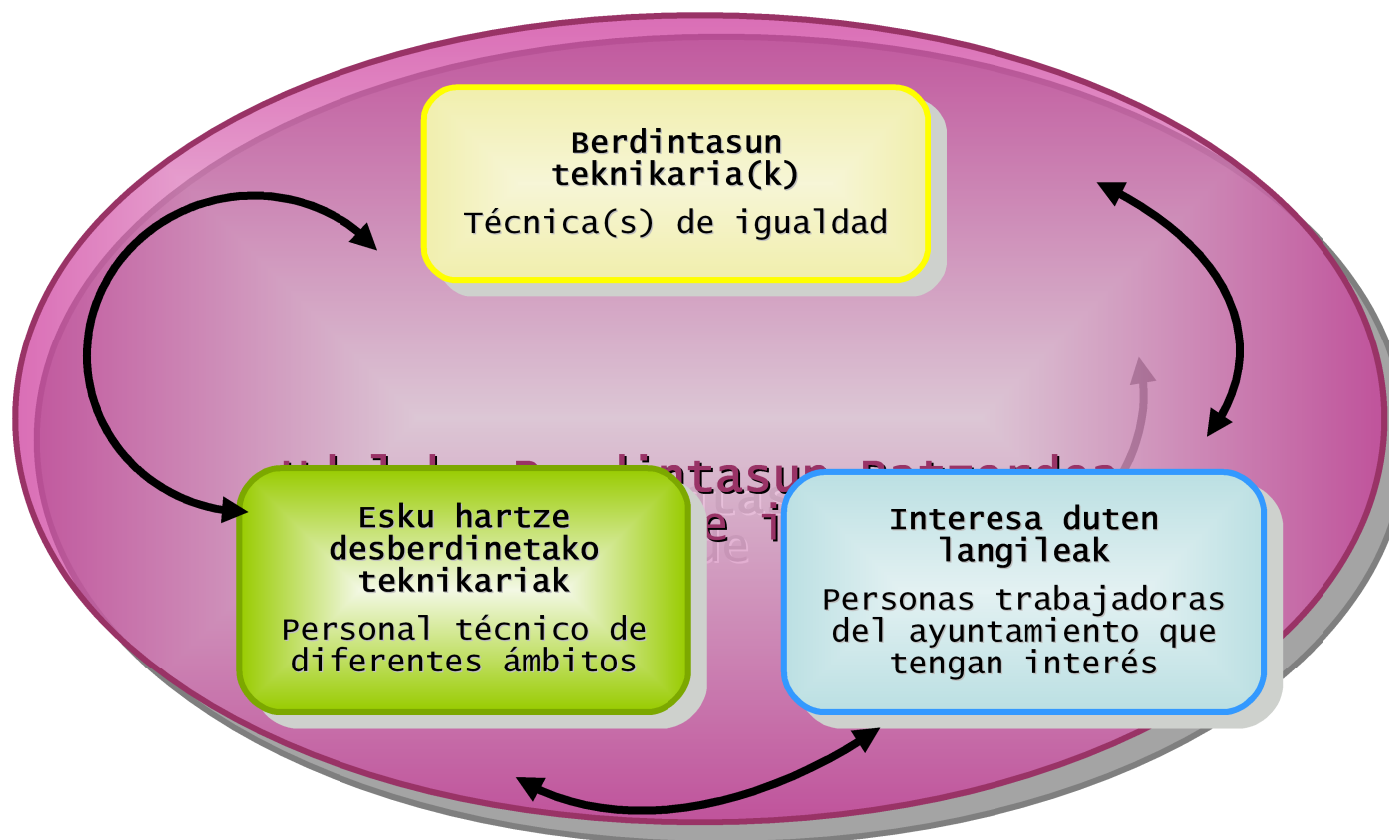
Berdintasun teknikaria(k)
Técnica(s) de igualdad

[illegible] Berdintasun Batzordea
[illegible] de i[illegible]

Esku hartze desberdinetako teknikariak
Personal técnico de diferentes ámbitos

Interesa duten langileak
Personas trabajadoras del ayuntamiento que tengan interés